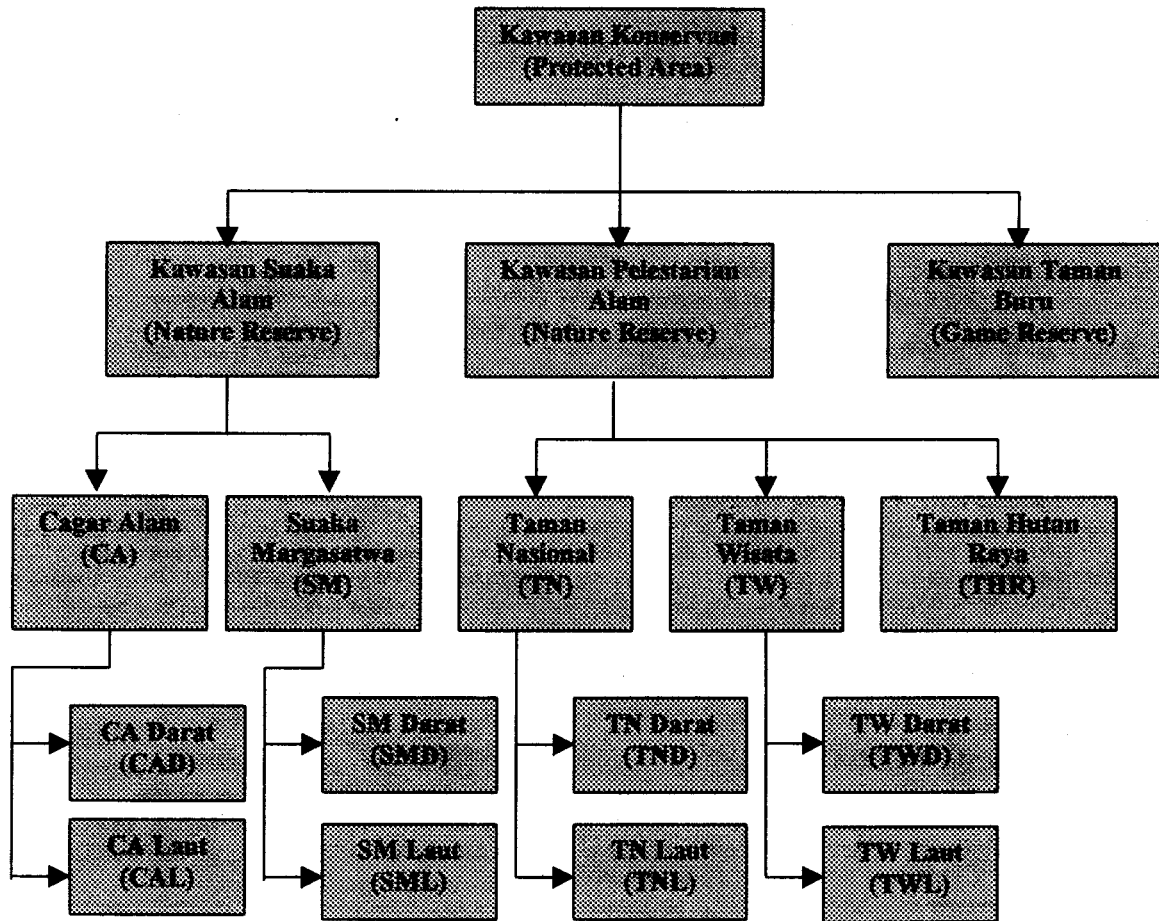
Kawasan Konservasi
(Protected Area)

Kawasan Suaka Alam
(Nature Reserve)

Kawasan Pelestarian Alam
(Nature Reserve)

Kawasan Taman Buru
(Game Reserve)

Cagar Alam
(CA)

Suaka Margasatwa
(SM)

Taman Nasional
(TN)

Taman Wisata
(TW)

Taman Hutan Raya
(THR)

CA Darat
(CAD)

CA Laut
(CAL)

SM Darat
(SMD)

SM Laut
(SML)

TN Darat
(TND)

TN Laut
(TNL)

TW Darat
(TWD)

TW Laut
(TWL)